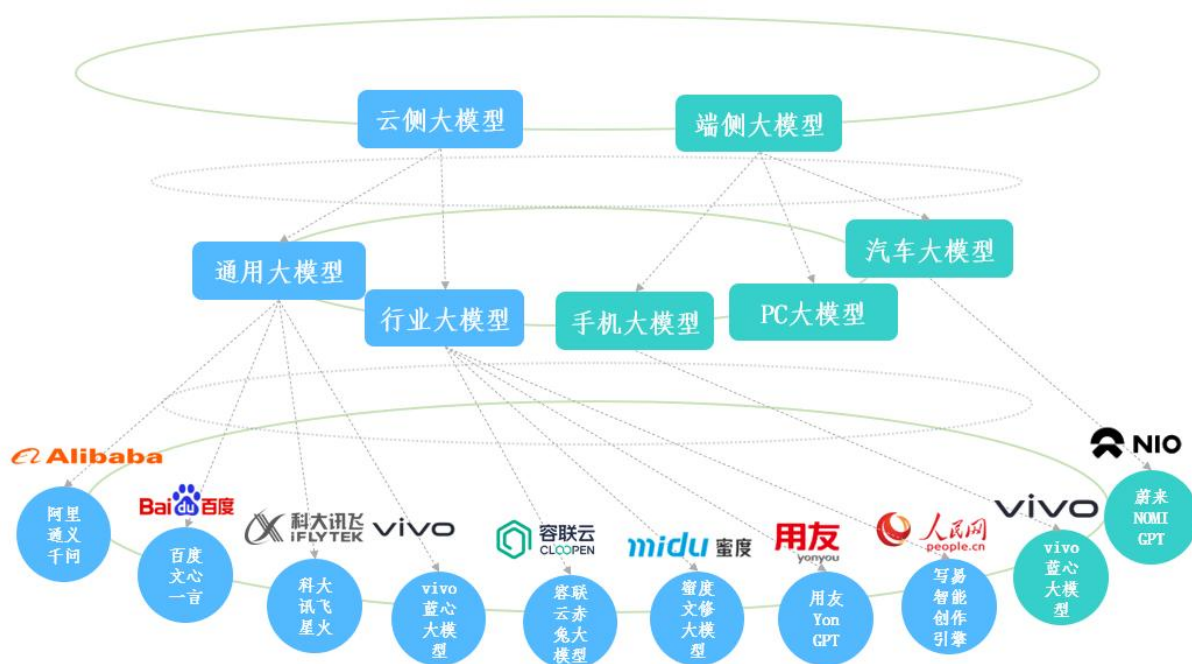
云侧大模型

端侧大模型

汽车大模型

通用大模型

行业大模型

手机大模型

PC大模型

NIO

Alibaba

Bai du 百度

科大讯飞 iFLYTEK

vivo

容联云 CLOOPEN

midu 蜜度

用友 yonyou

人民网 people.cn

vivo

蔚来 NOMI GPT

阿里通义千问

百度文心一言

科大讯飞星火

vivo蓝心大模型

容联云赤兔大模型

蜜度文修大模型

用友 Yon GPT

写易智能创作引擎

vivo蓝心大模型